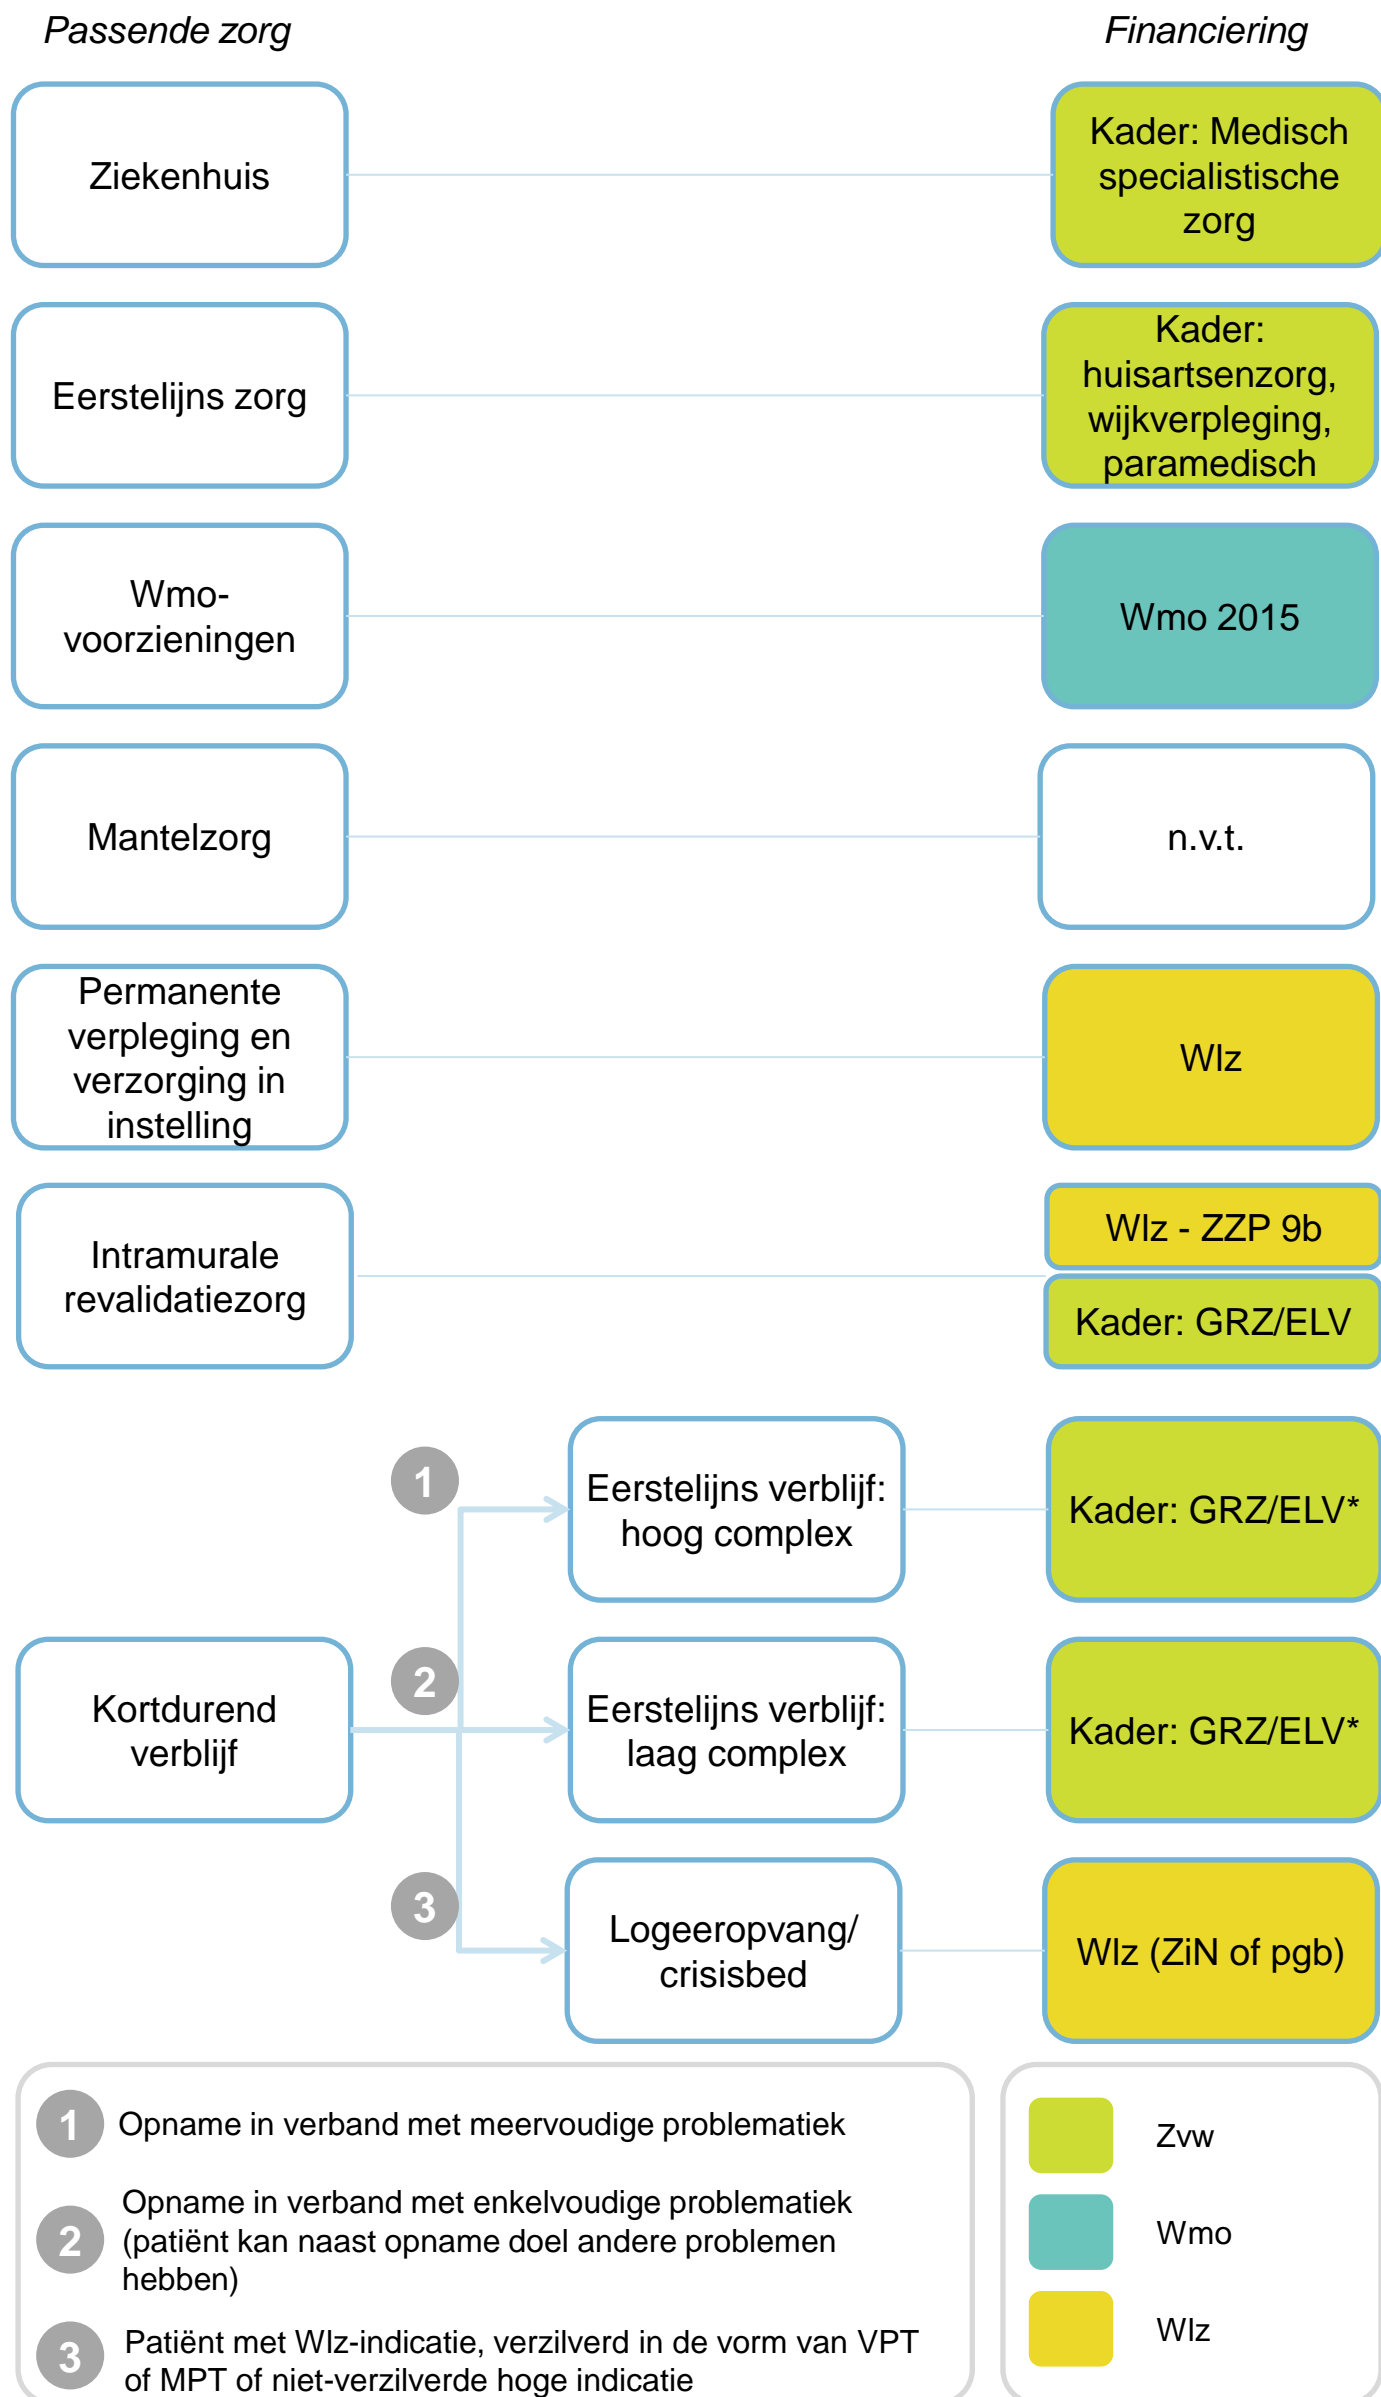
Passende zorg

Financiering

Ziekenhuis

Kader: Medisch specialistische zorg

Eerstelijns zorg

Kader: huisartsenzorg, wijkverpleging, paramedisch

Wmo-voorzieningen

Wmo 2015

Mantelzorg

n.v.t.

Permanente verpleging en verzorging in instelling

Wlz

Intramurale revalidatiezorg

Wlz - ZZP 9b

Kader: GRZ/ELV

1

Eerstelijns verblijf: hoog complex

Kader: GRZ/ELV*

Kortdurend verblijf

2

Eerstelijns verblijf: laag complex

Kader: GRZ/ELV*

3

Logeeropvang/ crisisbed

Wlz (ZiN of pgb)

1 Opname in verband met meervoudige problematiek

2 Opname in verband met enkelvoudige problematiek (patiënt kan naast opname doel andere problemen hebben)

3 Patiënt met Wlz-indicatie, verzilverd in de vorm van VPT of MPT of niet-verzilverde hoge indicatie

Zvw

Wmo

Wlz